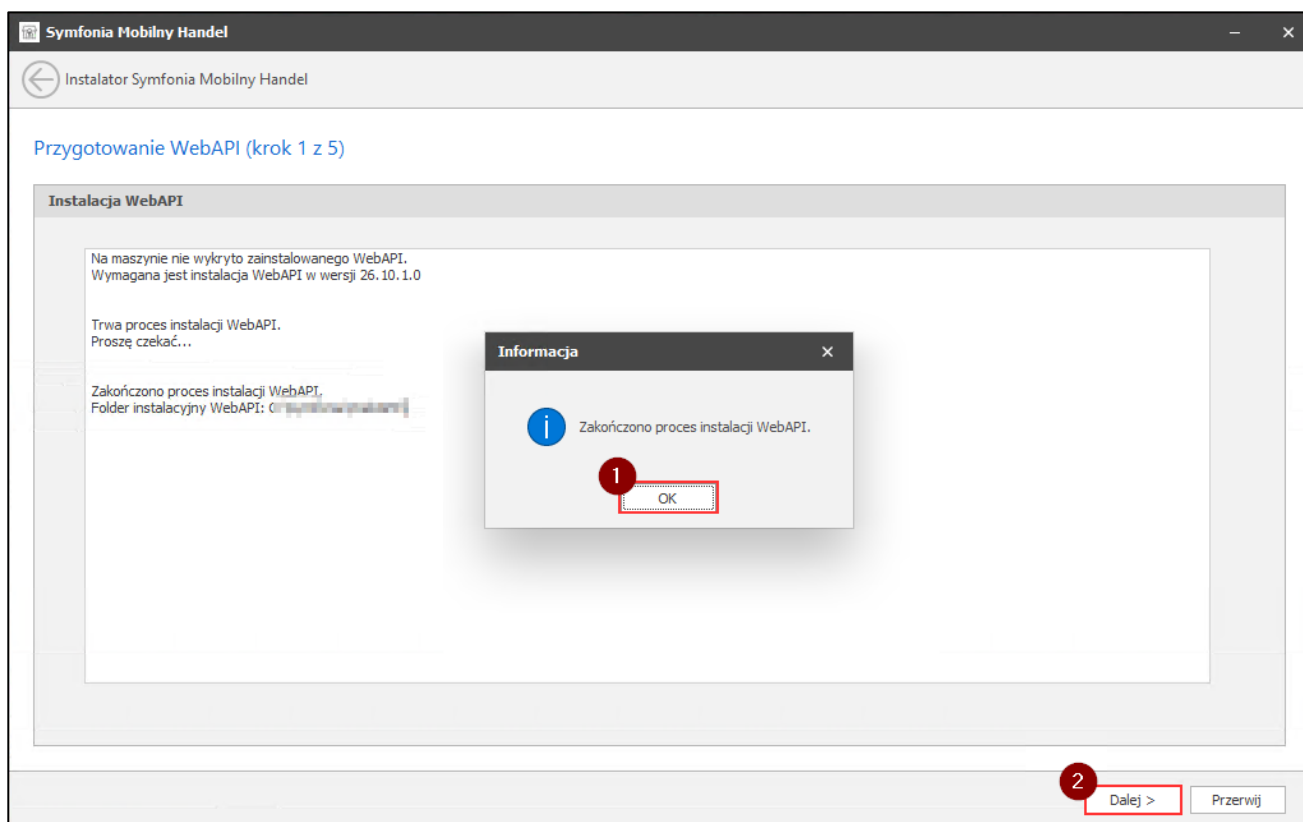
Symfonia Mobilny Handel

Instalator Symfonia Mobilny Handel

Przygotowanie WebAPI (krok 1 z 5)

Instalacja WebAPI

Na maszynie nie wykryto zainstalowanego WebAPI.
Wymagana jest instalacja WebAPI w wersji 26.10.1.0

Trwa proces instalacji WebAPI.
Proszę czekać...

Zakończono proces instalacji WebAPI.
Folder instalacyjny WebAPI: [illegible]

Informacja

Zakończono proces instalacji WebAPI.

1

OK

2

Dalej >

Przerwij